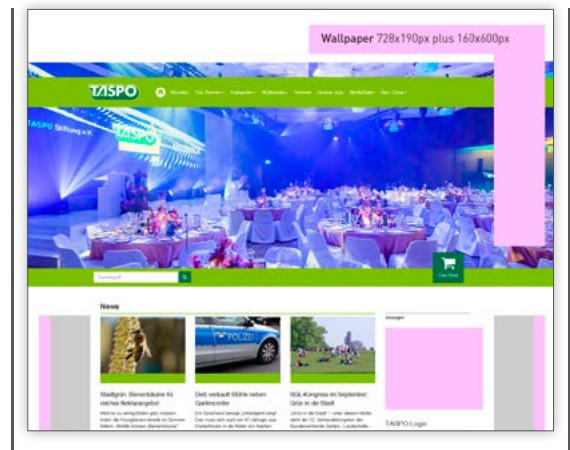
Wallpaper 728x190px plus 160x600px

TASPO

Aktuelles Top Themen Kategorien Multimedia Termine Grüner Jobs Mediadaten Abo / Shop

TASPO Stiftung e.V.

TASPO

Suchbegriff

Zum Shop

News

POLIZEI

Stadtgrün: Bienenbäume für reiches Nektarangebot

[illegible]

Dieb verkauft Stühle neben Gartencenter

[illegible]

BGL-Kongress im September: Grün in die Stadt

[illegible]

Anzeigen

TASPO Login